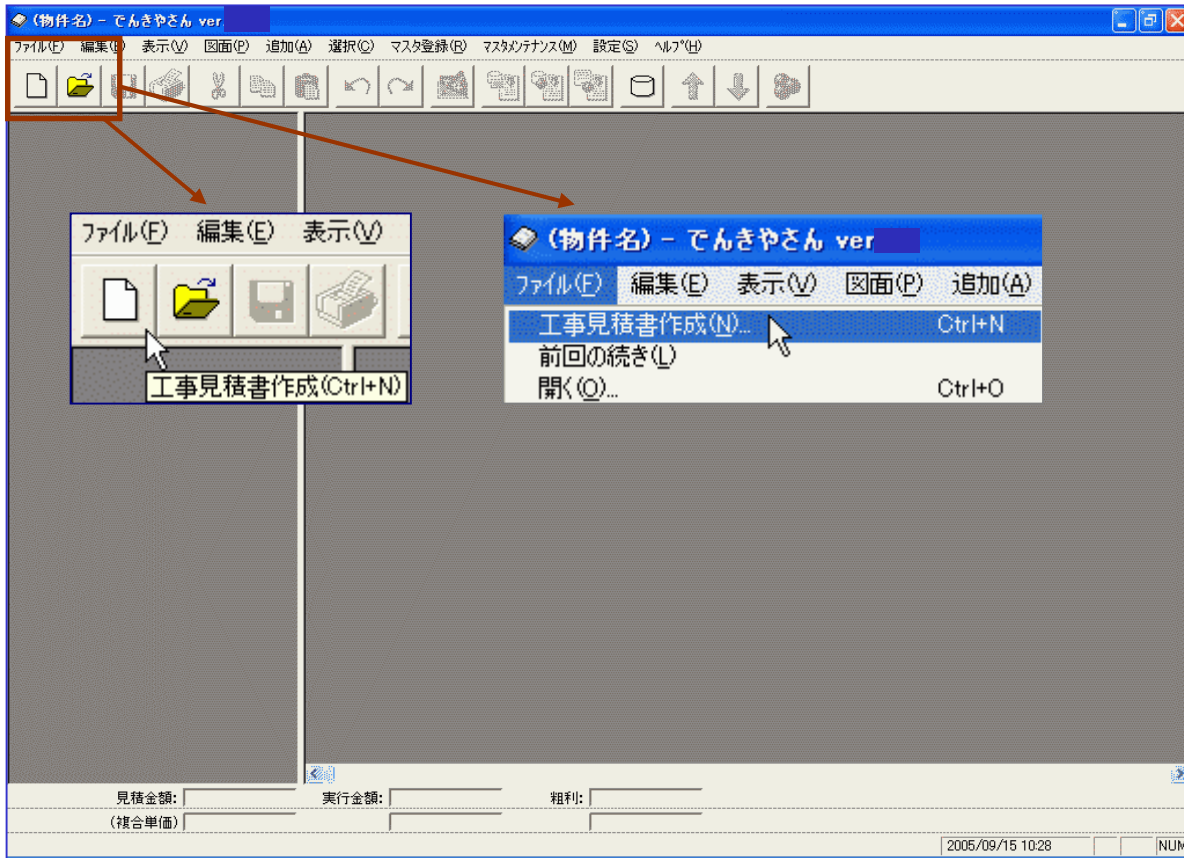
(物件名) - でんきやさん ver

ファイル(F) 編集(E) 表示(V) 図面(P) 追加(A) 選択(C) マスタ登録(R) マスタメンテナンス(M) 設定(S) ヘルプ(H)

ファイル(F) 編集(E) 表示(V)

工事見積書作成(Ctrl+N)

(物件名) - でんきやさん ver

ファイル(F) 編集(E) 表示(V) 図面(P) 追加(A)

工事見積書作成(N)... Ctrl+N
前回の続き(L)
開く(O)... Ctrl+O

見積金額:
実行金額:
粗利:
(複合単価)

2005/09/15 10:28
NUM